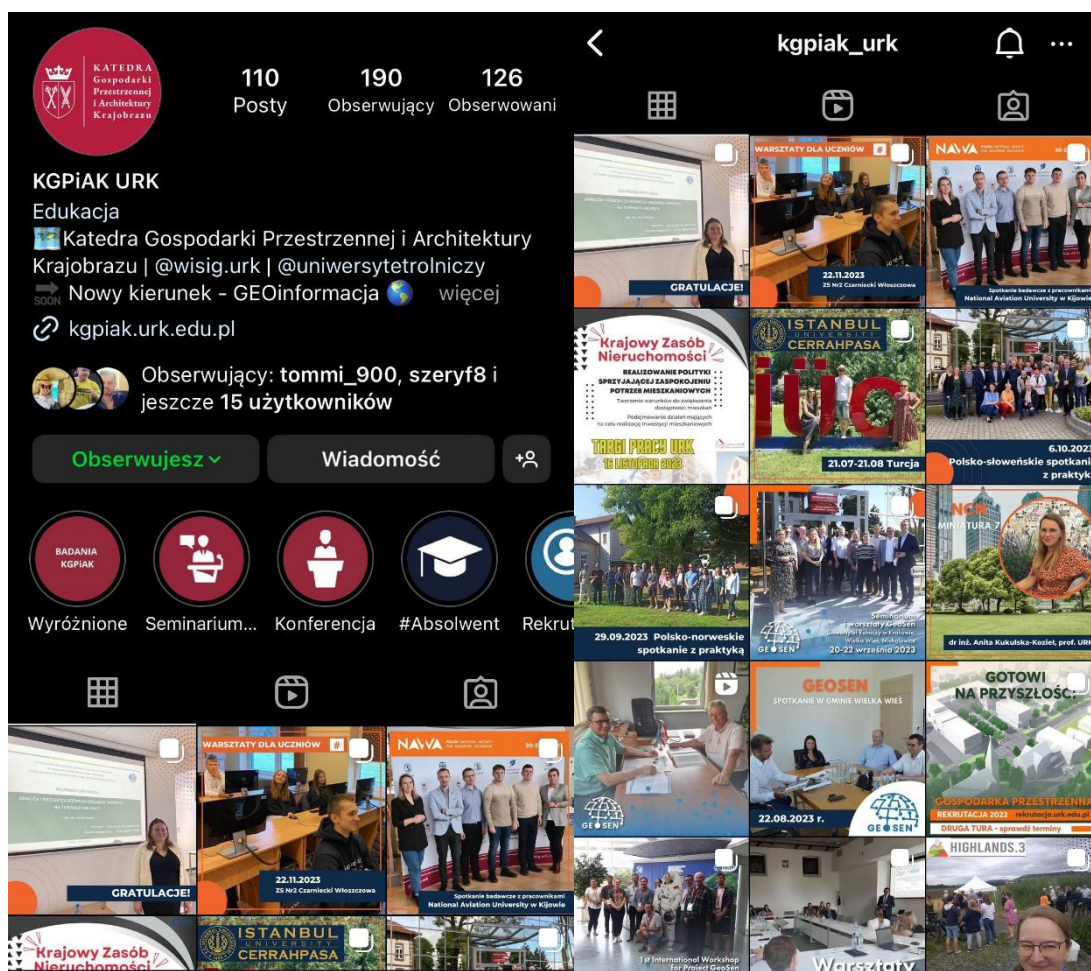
KATEDRA Gospodarki Przestrzennej i Architektury Krajobrazu

110 Posty

190 Obserwujący

126 Obserwowani

KGPiAK URK

Edukacja

Katedra Gospodarki Przestrzennej i Architektury Krajobrazu | @wisig.urk | @uniwersytetrolniczy

SOON Nowy kierunek - GEOinformacja 🌎 więcej

kgpiak.urk.edu.pl

Obserwujący: tommi_900, szeryf8 i jeszcze 15 użytkowników

Obserwujesz

Wiadomość

BADANIA KGPiAK

Wyróżnione

Seminarium...

Konferencja

#Absolwent

Rekrut

GRATULACJE!

WARSZTATY DLA UCZNIÓW

22.11.2023 ZS Nr2 Czarniecki Włoszczowa

NAWA

Spotkanie badawcze z pracownikami National Aviation University w Kijowie

Krajowy Zasób Nieruchomości

ISTANBUL UNIVERSITY CERRAHPASA

kgpiak_urk

REALIZOWANIE POLITYKI SPRZYJAJĄCEJ ZASPOKOJENIU POTRZEB MIESZKANIOWYCH

Tworzenie warunków do zwiększania dostępności mieszkań

Podejmowanie działań mających na celu realizację inwestycji mieszkaniowych

TARGI PRACY URK 16 LISTOPADA 2023

21.07-21.08 Turcja

6.10.2023 Polsko-słoweńskie spotkanie z praktyką

29.09.2023 Polsko-norweskie spotkanie z praktyką

GEOSEN

Seminarium i warsztaty GeoSen Uniwersytet Rolniczy w Krakowie Wielka Wieś, Michałowice 20-22 września 2023

MINIATURA 7

dr inż. Anita Kukulska-Kozieł, prof. URK

GEOSEN

GEOSEN SPOTKANIE W GMINIE WIELKA WIEŚ

22.08.2023 r.

GEOSEN

GOTOWI NA PRZYSZŁOŚĆ?

GOSPODARKA PRZESTRZENNA

REKRUTACJA 2023 rekrutacja.urk.edu.pl

DRUGA TURA - sprawdź terminy

1st International Workshop for Project GeoSen

Warsztaty

HIGHLANDS.3